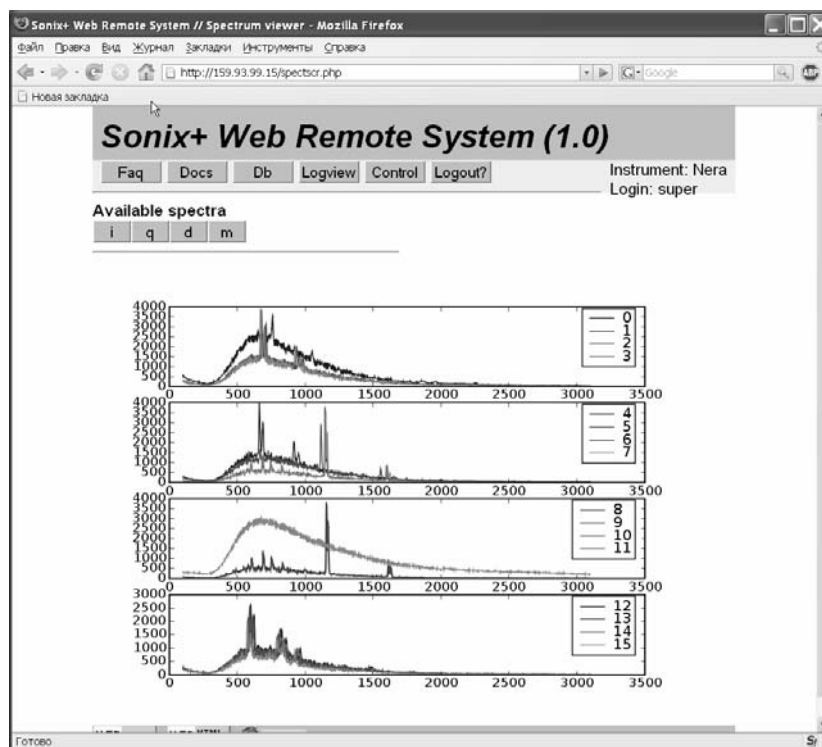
Sonix+ Web Remote System // Spectrum viewer - Mozilla Firefox

Файл Правка Вид Журнал Закладки Инструменты Справка

http://159.93.99.15/spectscr.php

Google

Новая закладка

Sonix+ Web Remote System (1.0)

Faq Docs Db Logview Control Logout?

Instrument: Nera
Login: super

Available spectra

i q d m

4000
3500
3000
2500
2000
1500
1000
500
0

0 500 1000 1500 2000 2500 3000 3500

0
1
2
3

4000
3500
3000
2500
2000
1500
1000
500
0

0 500 1000 1500 2000 2500 3000 3500

4
5
6
7

4000
3500
3000
2500
2000
1500
1000
500
0

0 500 1000 1500 2000 2500 3000 3500

8
9
10
11

3000
2500
2000
1500
1000
500
0

0 500 1000 1500 2000 2500 3000 3500

12
13
14
15

Готово